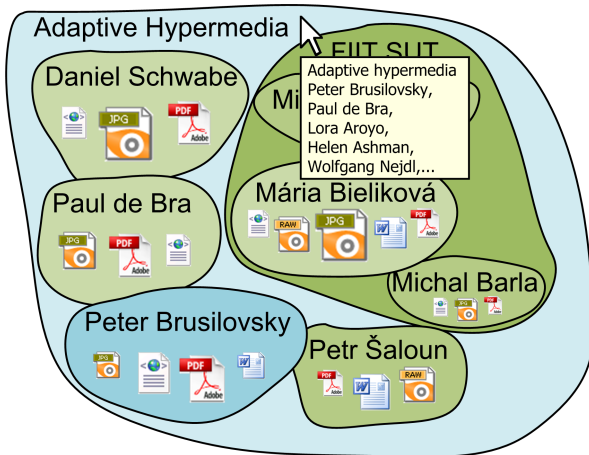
Adaptive Hypermedia

FIIT SUT

Mi

Adaptive hypermedia
Peter Brusilovsky,
Paul de Bra,
Lora Aroyo,
Helen Ashman,
Wolfgang Nejdl,...

Daniel Schwabe

JPG

PDF
Adobe

Paul de Bra

JPG

PDF
Adobe

Mária Bieliková

RAW

JPG

PDF
Adobe

Michal Barla

JPG

PDF

Peter Brusilovsky

JPG

PDF
Adobe

Petr Šaloun

PDF
Adobe

RAW